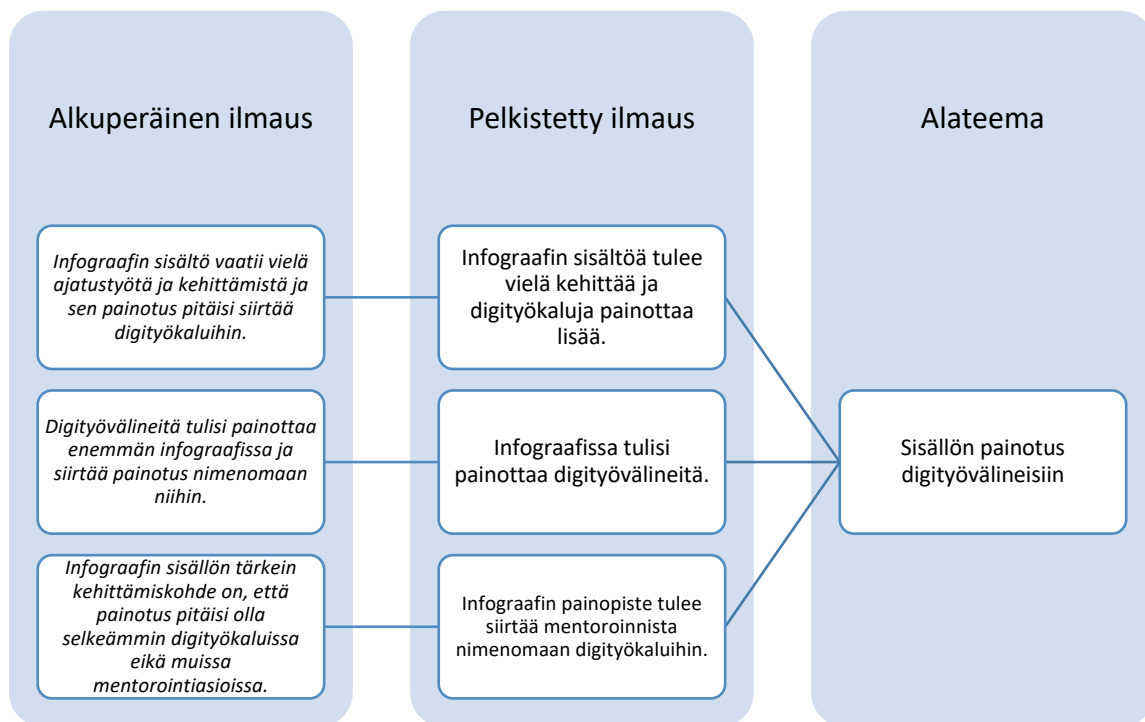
Alkuperäinen ilmaus

Pelkistetty ilmaus

Alateema

Infograafin sisältö vaatii vielä ajatustyötä ja kehittämistä ja sen painotus pitäisi siirtää digityökaluihin.

Infograafin sisältöä tulee vielä kehittää ja digityökaluja painottaa lisää.

Digityövälineitä tulisi painottaa enemmän infograafissa ja siirtää painotus nimenomaan niihin.

Infograafissa tulisi painottaa digityövälineitä.

Sisällön painotus digityövälineisiin

Infograafin sisällön tärkein kehittämiskohde on, että painotus pitäisi olla selkeämmin digityökaluissa eikä muissa mentorointiasioissa.

Infograafin painopiste tulee siirtää mentoroinnista nimenomaan digityökaluihin.